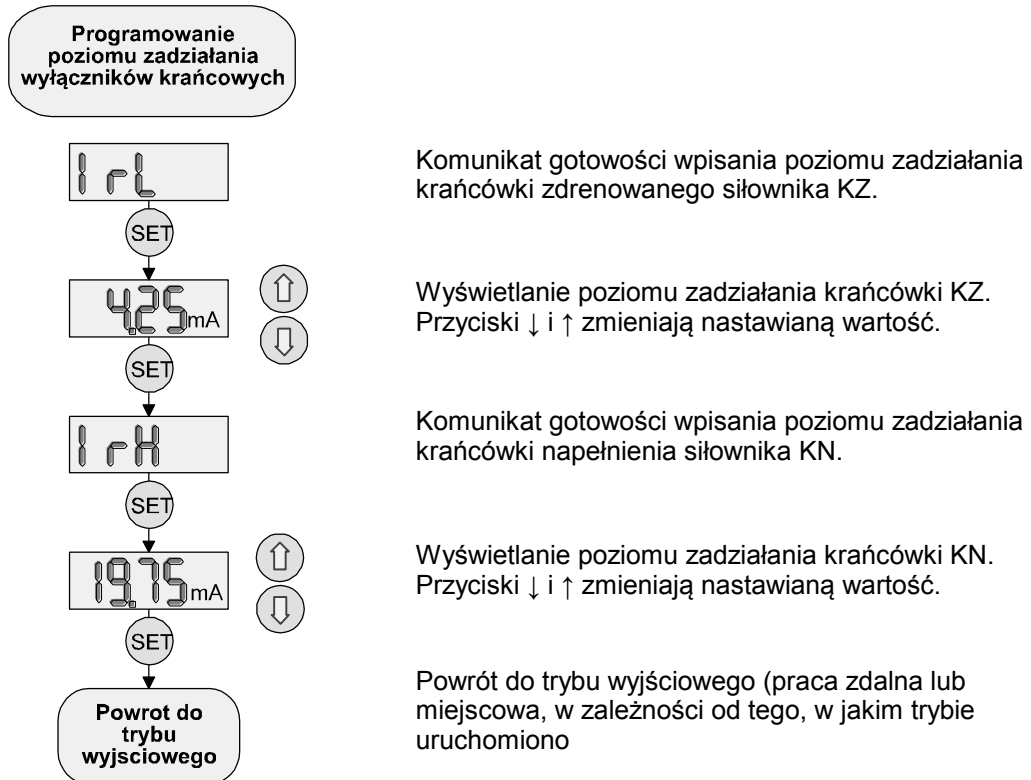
Programowanie poziomu zadziałania wyłączników krańcowych

IrL

Komunikat gotowości wpisania poziomu zadziałania krańcówki zdrenowanego siłownika KZ.

SET

4.25 mA

Wyświetlanie poziomu zadziałania krańcówki KZ. Przyciski ↓ i ↑ zmieniają nastawianą wartość.

SET

IrH

Komunikat gotowości wpisania poziomu zadziałania krańcówki napełnienia siłownika KN.

SET

19.75 mA

Wyświetlanie poziomu zadziałania krańcówki KN. Przyciski ↓ i ↑ zmieniają nastawianą wartość.

SET

Powrot do trybu wyjsciowego

Powrót do trybu wyjściowego (praca zdalna lub miejscowa, w zależności od tego, w jakim trybie uruchomiono